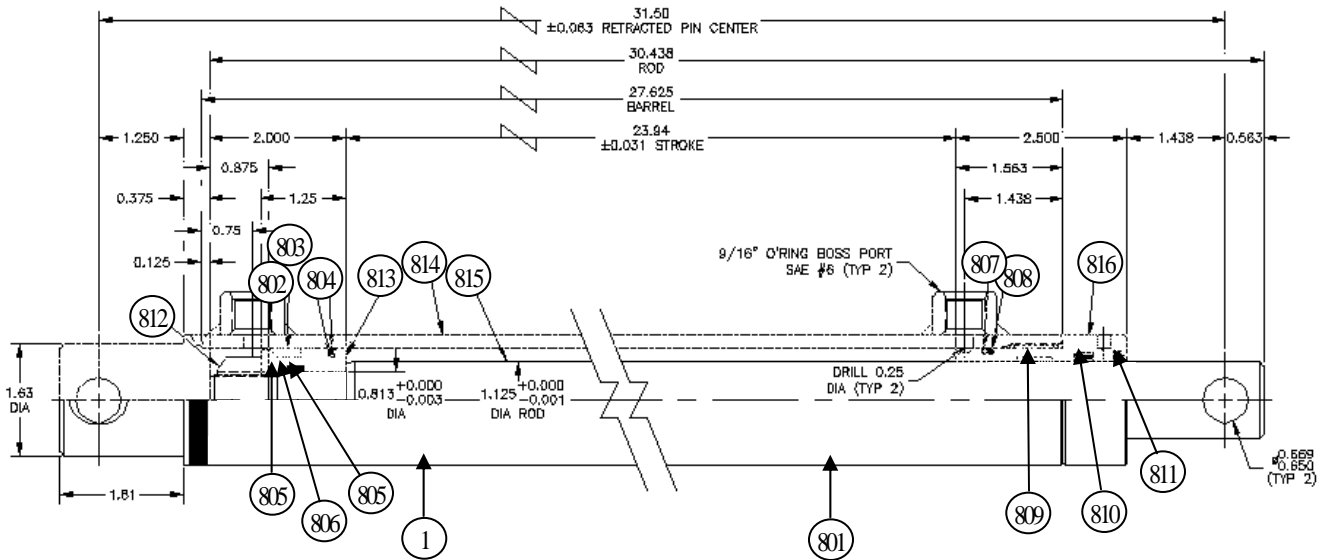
31.50
±0.063 RETRACTED PIN CENTER

30.438
ROD

27.625
BARREL

23.94
±0.031 STROKE

1.250
2.000
2.500
1.438
0.563
0.875
1.563
0.375
1.25
1.438
0.75
0.125

9/16" O'RING BOSS PORT
SAE #6 (TYP 2)

803
802
804
813
814
815
807
808
816
812

1.63
DIA

$0.813^{+0.000}_{-0.003}$
DIA

$1.125^{+0.000}_{-0.001}$
DIA ROD

DRILL 0.25
DIA (TYP 2)

$\varnothing^{0.669}_{0.650}$
(TYP 2)

1.81

805
806
805
1
801
809
810
811